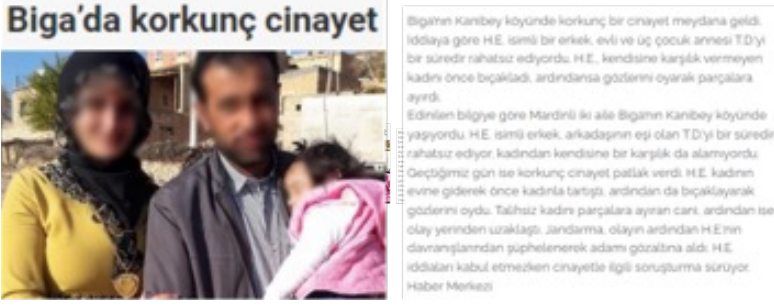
Biga'da korkunç cinayet

Biganın Kanibey köyünde korkunç bir cinayet meydana geldi. İddiaya göre H.E. isimli bir erkek, evli ve üç çocuk annesi T.D'yi bir süredir rahatsız ediyordu. H.E., kendisine karşılık vermeyen kadını önce bıçakladı, ardındansa gözlerini oyarak parçalara ayırdı.

Edinilen bilgiye göre Mardinli iki aile Biganın Kanibey köyünde yaşıyordu. H.E. isimli erkek, arkadaşının eşi olan T.D'yi bir süredir rahatsız ediyor, kadından kendisine bir karşılık da alamıyordu. Geçtiğimiz gün ise korkunç cinayet patlak verdi. H.E. kadının evine giderek önce kadınla tartıştı, ardından da bıçaklayarak gözlerini oydu. Talihsiz kadını parçalara ayıran cani, ardından ise olay yerinden uzaklaştı. Jandarma, olayın ardından H.E'nin davranışlarından şüphelenerek adamı gözaltına aldı. H.E. iddiaları kabul etmezken cinayetle ilgili soruşturma sürüyor.

Haber Merkezi